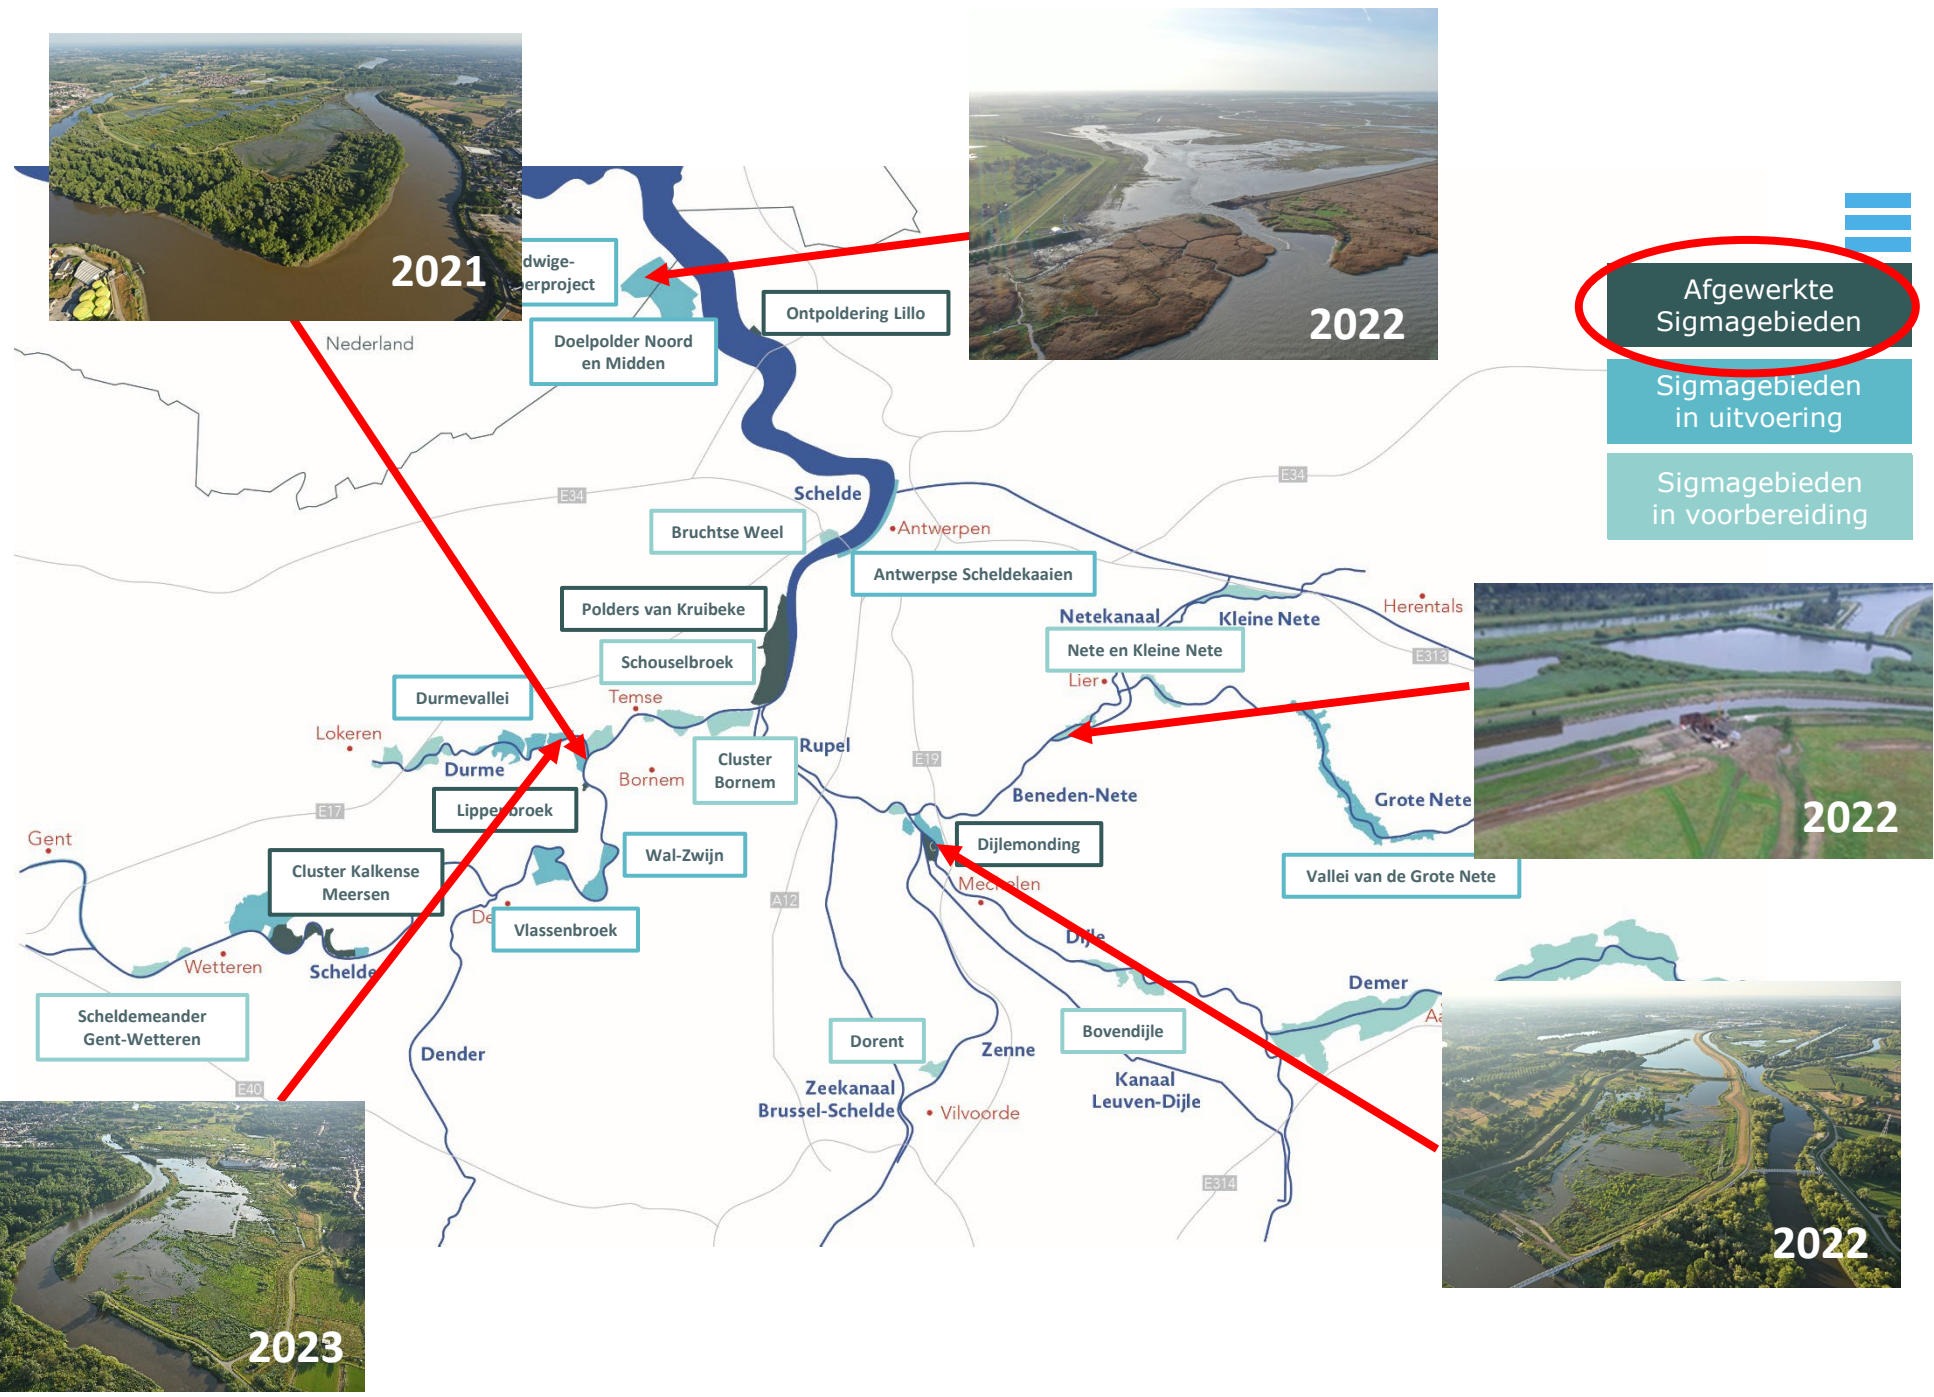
2021

dwige-
erproject

Nederland

Doelpolder Noord en Midden

Ontpoldering Lillo

2022

Afgewerkte Sigmagebieden

Sigmagebieden in uitvoering

Sigmagebieden in voorbereiding

E34

Schelde

Bruchtse Weel

Antwerpen

Antwerpse Scheldekaaien

E34

Polders van Kruibeke

Netekanaal

Kleine Nete

Herentals

Schouselbroek

Nete en Kleine Nete

E313

Temse

Lier

Durmevallei

2022

Lokeren

Durme

Rupel

Bornem

Cluster Bornem

E19

Lipperbroek

Beneden-Nete

Grote Nete

E17

Gent

Wal-Zwijn

Dijlemonding

Vallei van de Grote Nete

Cluster Kalkense Meersen

Mechelen

De

Vlassenbroek

A12

Wetteren

Schelde

Dijle

Demer

Scheldemeander Gent-Wetteren

Aa

Dender

Dorent

Zenne

Bovendijle

Zeekanaal Brussel-Schelde

Kanaal Leuven-Dijle

Vilvoorde

E40

E314

2023

2022